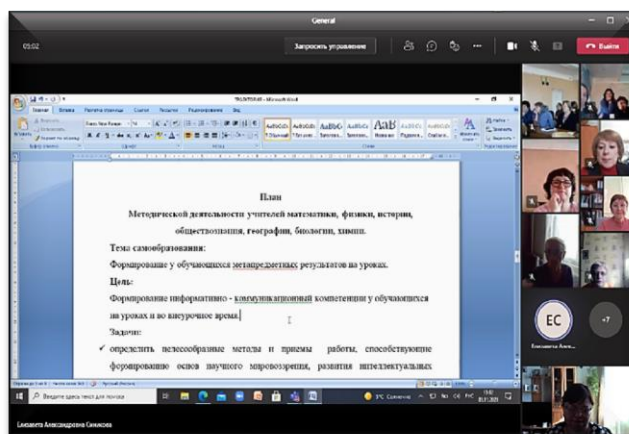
General

05:02

Запросить управление

Выйти

План

Методической деятельности учителей математики, физики, истории, обществознания, географии, биологии, химии.

Тема самообразования:

Формирование у обучающихся метапредметных результатов на уроках.

Цель:

Формирование информативно - коммуникационной компетенции у обучающихся на уроках и во внеурочное время.

Задачи:

✓ определить целесообразные методы и приемы работы, способствующие формированию основ научного мировоззрения, развития интеллектуальных

EC

Елизавета Алек...

+7

Введите здесь текст для поиска

Елизавета Александровна Семенова